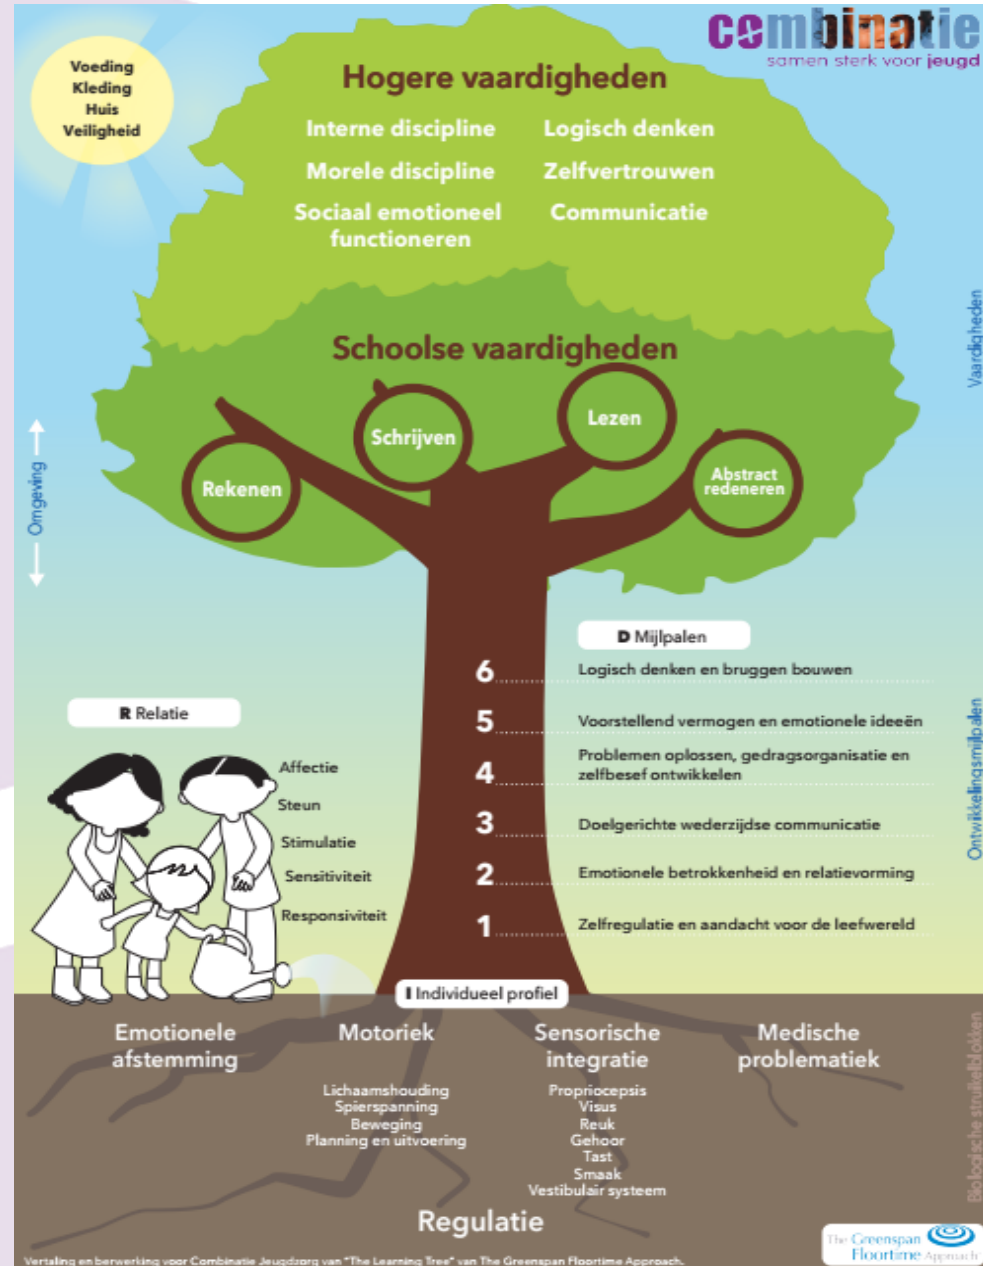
combinatie
samen sterk voor jeugd

Voeding
Kleding
Huis
Veiligheid

Hogere vaardigheden

Interne discipline
Morele discipline
Sociaal emotioneel functioneren

Logisch denken
Zelfvertrouwen
Communicatie

Schoolse vaardigheden

Rekenen
Schrijven
Lezen
Abstract redeneren

Vaardigheden

Omgeving

D Mijlpalen

6 Logisch denken en bruggen bouwen
5 Voorstellend vermogen en emotionele ideeën
4 Problemen oplossen, gedragsorganisatie en zelfbesef ontwikkelen
3 Doelgerichte wederzijdse communicatie
2 Emotionele betrokkenheid en relatievorming
1 Zelfregulatie en aandacht voor de leefwereld

Ontwikkelingsmijlpalen

R Relatie

Affectie
Steun
Stimulatie
Sensitiviteit
Responsiviteit

I Individueel profiel

Emotionele afstemming

Motoriek
Lichaamshouding
Spierspanning
Beweging
Planning en uitvoering

Sensorische integratie
Proprioceptie
Visus
Reuk
Gehoor
Tast
Smaak
Vestibulair systeem

Medische problematiek

Biologische struikelblokken

Regulatie

Vertaling en bewerking voor Combinatie Jeugdzorg van "The Learning Tree" van The Greenspan Floortime Approach.

The Greenspan Floortime Approach